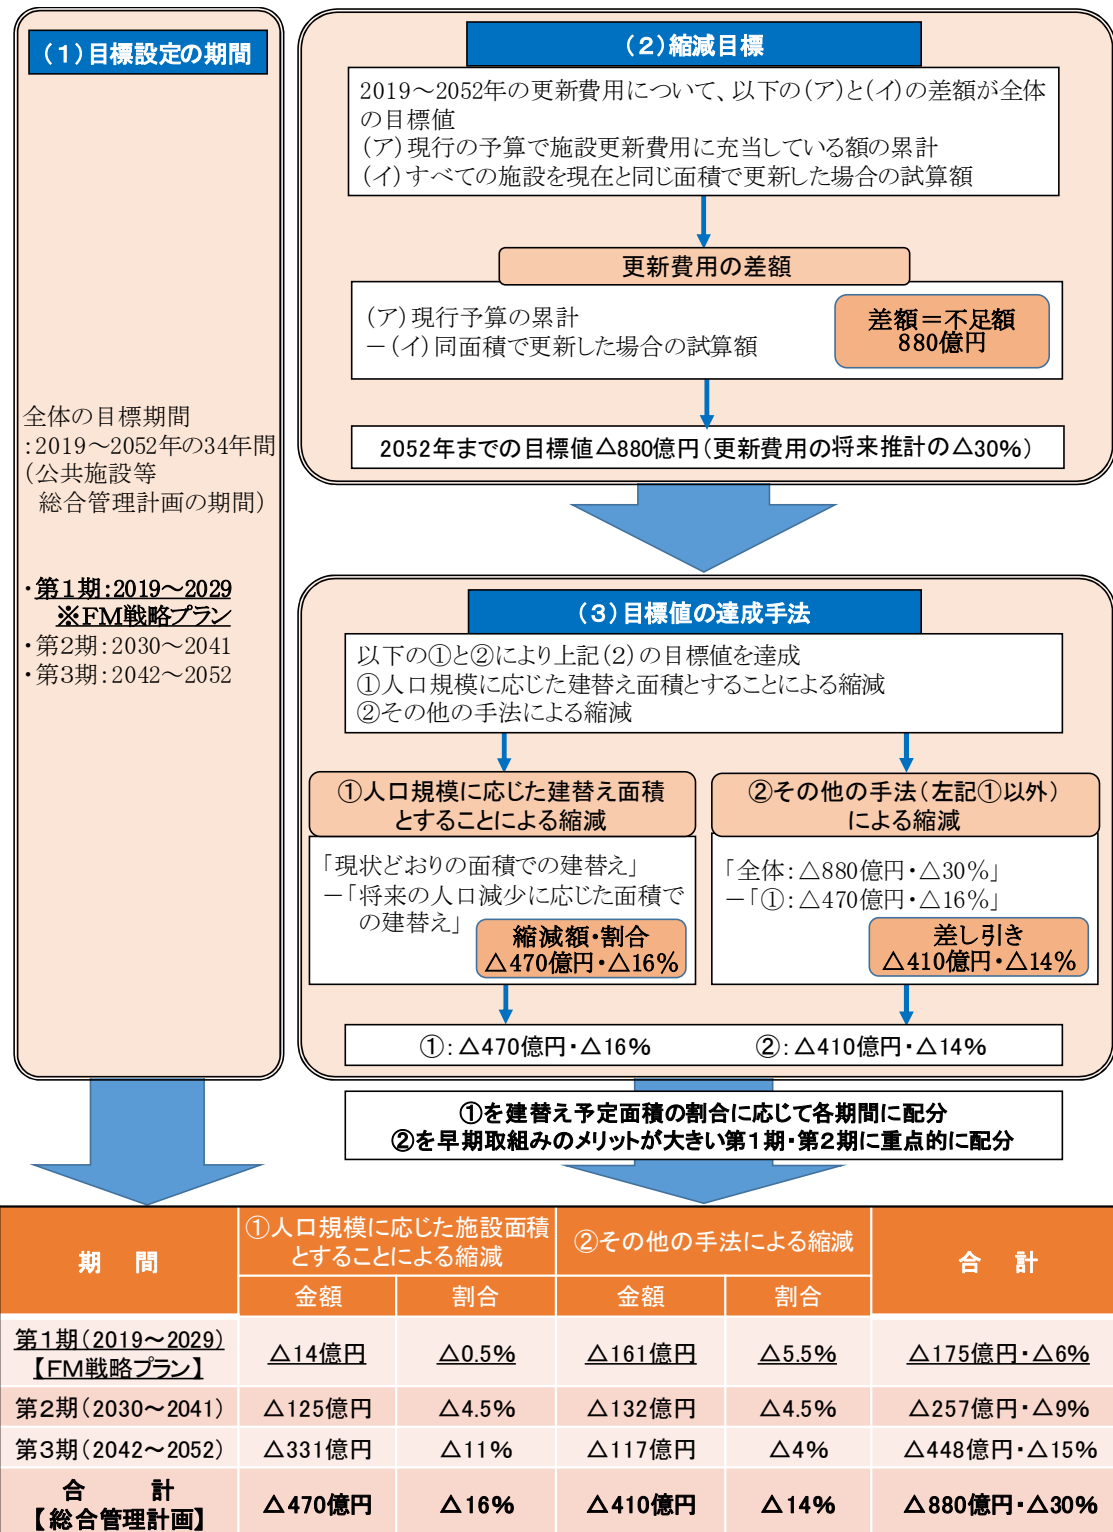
（1）目標設定の期間

全体の目標期間
:2019～2052年の34年間
（公共施設等
総合管理計画の期間）

・第1期:2019～2029
※FM戦略プラン
・第2期:2030～2041
・第3期:2042～2052

（2）縮減目標

2019～2052年の更新費用について、以下の（ア）と（イ）の差額が全体の目標値
（ア）現行の予算で施設更新費用に充当している額の累計
（イ）すべての施設を現在と同じ面積で更新した場合の試算額

更新費用の差額

（ア）現行予算の累計
－（イ）同面積で更新した場合の試算額

差額＝不足額
880億円

2052年までの目標値△880億円（更新費用の将来推計の△30%）

（3）目標値の達成手法

以下の①と②により上記（2）の目標値を達成
①人口規模に応じた建替え面積とすることによる縮減
②その他の手法による縮減

①人口規模に応じた建替え面積とすることによる縮減

「現状どおりの面積での建替え」
－「将来の人口減少に応じた面積での建替え」

縮減額・割合
△470億円・△16%

②その他の手法（左記①以外）による縮減

「全体：△880億円・△30%」
－「①：△470億円・△16%」

差し引き
△410億円・△14%

①：△470億円・△16%　②：△410億円・△14%

①を建替え予定面積の割合に応じて各期間に配分
②を早期取組みのメリットが大きい第1期・第2期に重点的に配分

| 期　間 | ①人口規模に応じた施設面積とすることによる縮減 金額 | 割合 | ②その他の手法による縮減 金額 | 割合 | 合　計 |
|---|---|---|---|---|---|
| 第1期（2019～2029）【FM戦略プラン】 | △14億円 | △0.5% | △161億円 | △5.5% | △175億円・△6% |
| 第2期（2030～2041） | △125億円 | △4.5% | △132億円 | △4.5% | △257億円・△9% |
| 第3期（2042～2052） | △331億円 | △11% | △117億円 | △4% | △448億円・△15% |
| 合　計【総合管理計画】 | △470億円 | △16% | △410億円 | △14% | △880億円・△30% |